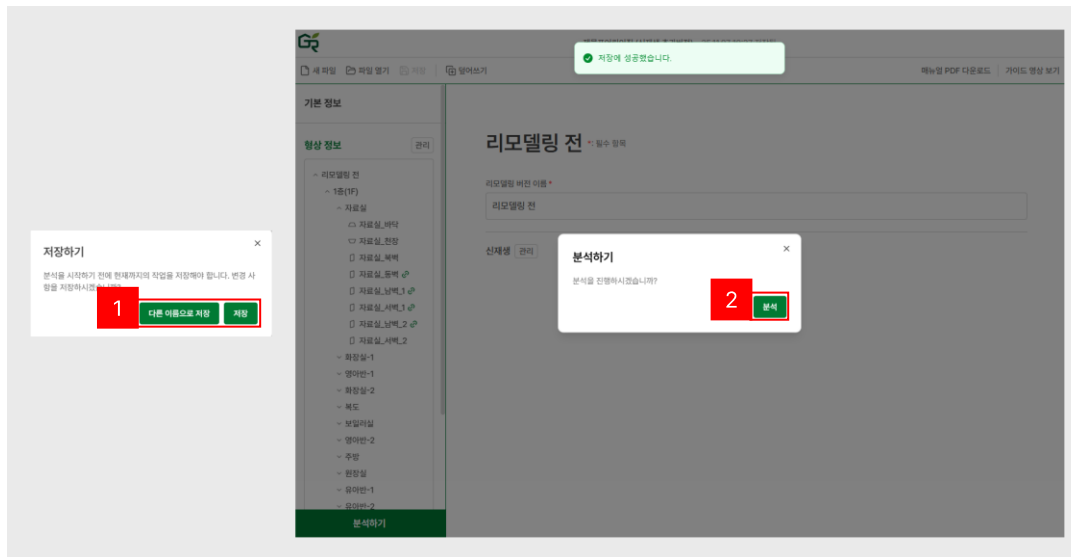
저장하기

분석을 시작하기 전에 현재까지의 작업을 저장해야 합니다. 변경 사항을 저장하시겠습니까?

1

다른 이름으로 저장

저장

GR

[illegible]

저장에 성공했습니다.

새 파일 | 파일 열기 | 저장 | 덮어쓰기

매뉴얼 PDF 다운로드 | 가이드 영상 보기

기본 정보

형상 정보 관리

리모델링 전
1층(1F)
자료실
자료실_바닥
자료실_천장
자료실_북벽
자료실_동벽
자료실_남벽_1
자료실_서벽_1
자료실_남벽_2
자료실_서벽_2
화장실-1
영아반-1
화장실-2
복도
보일러실
영아반-2
주방
원장실
유아반-1
유아반-2

분석하기

리모델링 전 *: 필수 항목

리모델링 버전 이름 *

리모델링 전

신재생 관리

분석하기

분석을 진행하시겠습니까?

2

분석